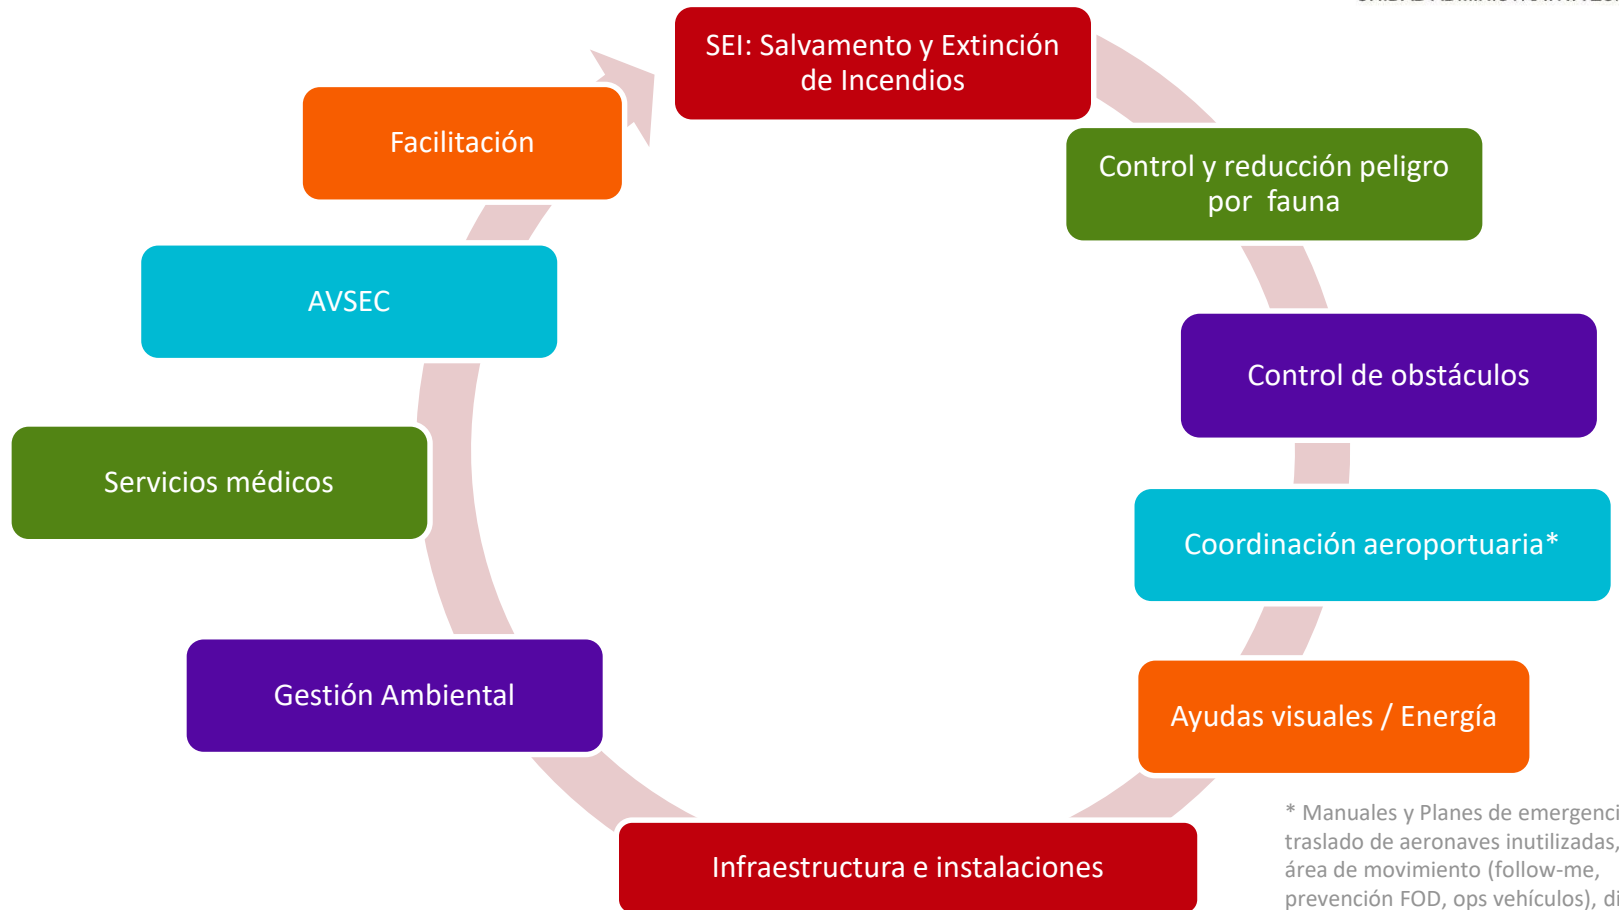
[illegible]

SEI: Salvamento y Extinción de Incendios

Control y reducción peligro por fauna

Control de obstáculos

Coordinación aeroportuaria*

Ayudas visuales / Energía

Infraestructura e instalaciones

Gestión Ambiental

Servicios médicos

AVSEC

Facilitación

* Manuales y Planes de emergenci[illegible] traslado de aeronaves inutilizadas, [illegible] área de movimiento (follow-me, prevención FOD, ops vehículos), di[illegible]